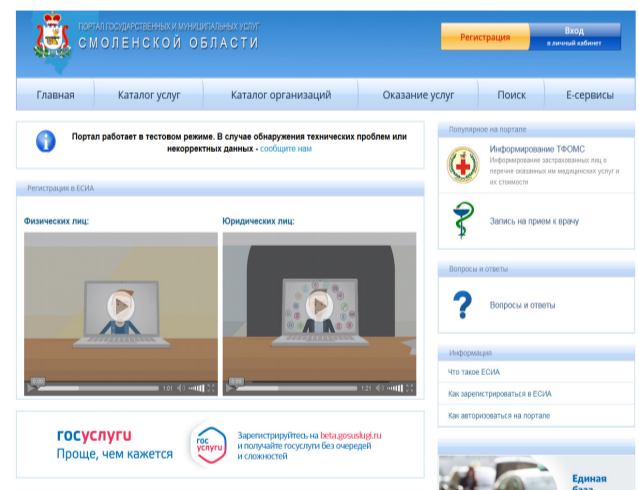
ПОРТАЛ ГОСУДАРСТВЕННЫХ И МУНИЦИПАЛЬНЫХ УСЛУГ
СМОЛЕНСКОЙ ОБЛАСТИ

Регистрация

Вход
в личный кабинет

Главная | Каталог услуг | Каталог организаций | Оказание услуг | Поиск | Е-сервисы

Портал работает в тестовом режиме. В случае обнаружения технических проблем или некорректных данных - сообщите нам

Регистрация в ЕСИА

Физических лиц:

Юридических лиц:

0:00 1:01

0:00 1:21

госуслуги
Проще, чем кажется

гос услуги

Зарегистрируйтесь на beta.gosuslugi.ru и получайте госуслуги без очередей и сложностей

Популярное на портале

Информирование ТФОМС
Информирование застрахованных лиц о перечне оказанных им медицинских услуг и их стоимости

Запись на прием к врачу

Вопросы и ответы

Вопросы и ответы

Информация

Что такое ЕСИА

Как зарегистрироваться в ЕСИА

Как авторизоваться на портале

Единая база